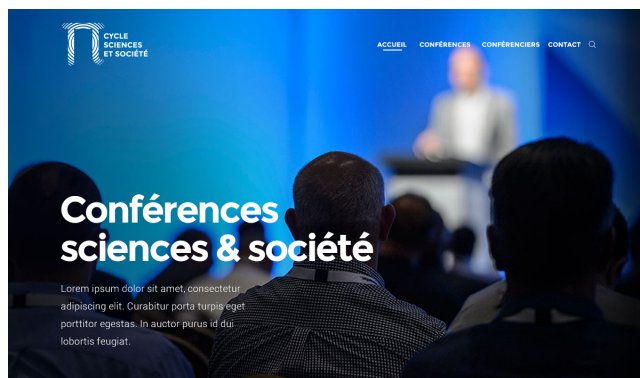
CYCLE
SCIENCES
ET SOCIÉTÉ

ACCUEIL CONFÉRENCES CONFÉRENCIERS CONTACT

Conférences sciences & société

Lorem ipsum dolor sit amet, consectetur adipiscing elit. Curabitur porta turpis eget porttitor egestas. In auctor purus id dui lobortis feugiat.